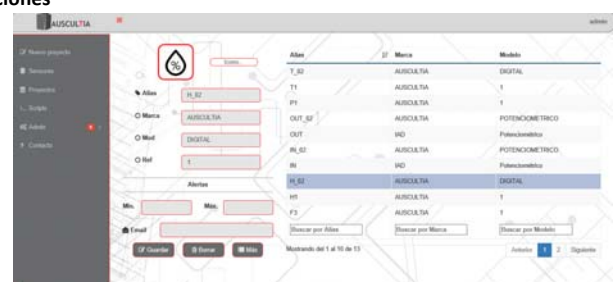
AUSCULTIA

admin

Nuevo proyecto
Sensores
Proyectos
Scripts
Admin
Contacto

%

Estado

Alias H_02
Marca AUSCULTIA
Mod DIGITAL
Ref 1

Alertas

Min. Max.

Email

Guardar Borrar Más

| Alias | Marca | Modelo |
|---|---|---|
| T_02 | AUSCULTIA | DIGITAL |
| T1 | AUSCULTIA | 1 |
| P1 | AUSCULTIA | 1 |
| OUT_02 | AUSCULTIA | POTENCIOMETRICO |
| OUT | IAD | Potenciométrico |
| IN_02 | AUSCULTIA | POTENCIOMETRICO |
| IN | IAD | Potenciométrico |
| H_02 | AUSCULTIA | DIGITAL |
| H1 | AUSCULTIA | 1 |
| F3 | AUSCULTIA | 1 |
| Buscar por Alias | Buscar por Marca | Buscar por Modelo |

Mostrando del 1 al 10 de 13

Anterior 1 2 Siguiente